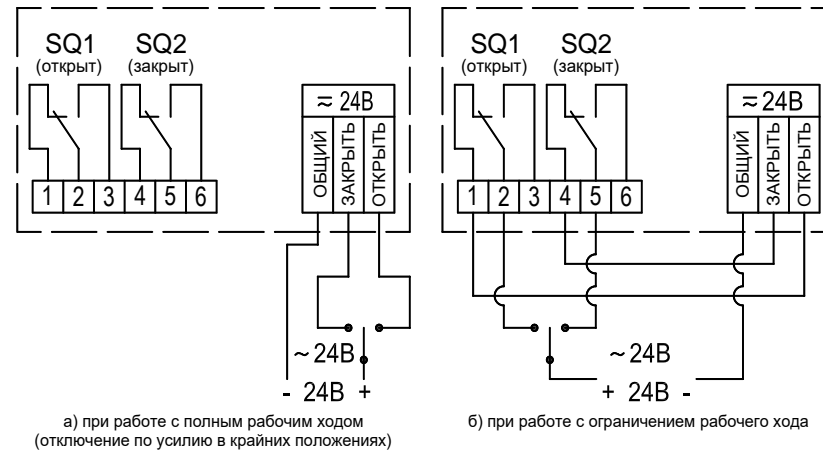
SQ1 (открыт)
SQ2 (закрыт)

≈ 24В

ОБЩИЙ
ЗАКРЫТЬ
ОТКРЫТЬ

1 2 3 4 5 6

~ 24В
- 24В +

а) при работе с полным рабочим ходом (отключение по усилию в крайних положениях)

SQ1 (открыт)
SQ2 (закрыт)

≈ 24В

ОБЩИЙ
ЗАКРЫТЬ
ОТКРЫТЬ

1 2 3 4 5 6

~ 24В
+ 24В -

б) при работе с ограничением рабочего хода